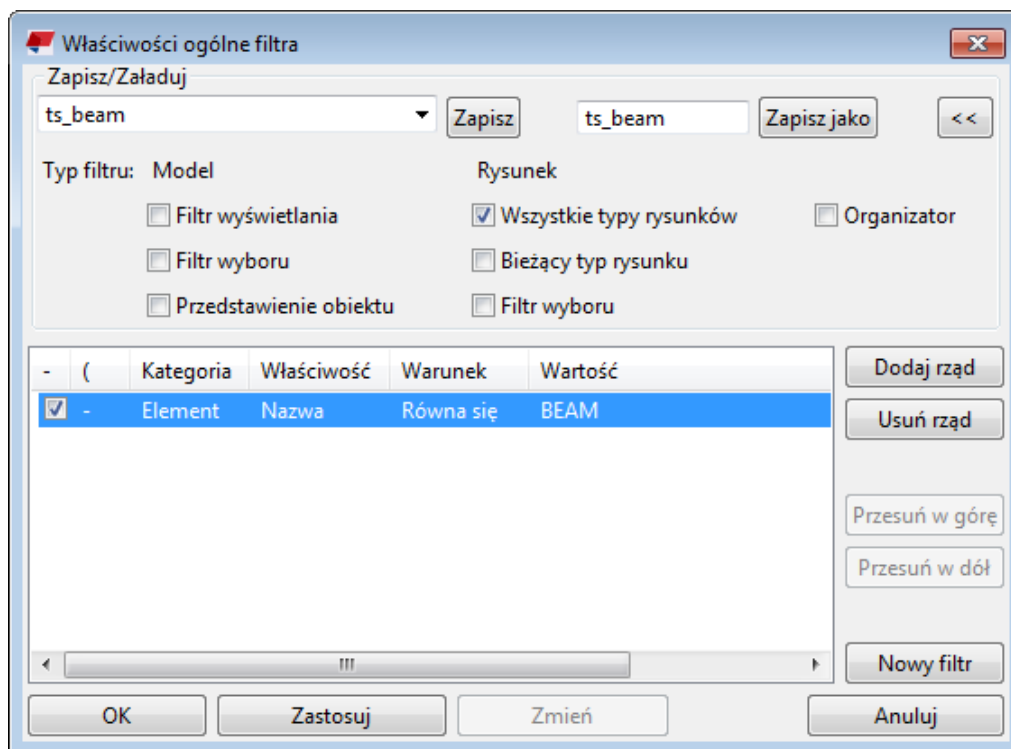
Właściwości ogólne filtra

Zapisz/Załaduj

ts_beam

Zapisz

ts_beam

Zapisz jako

<<

Typ filtru: Model

Filtr wyświetlania

Filtr wyboru

Przedstawienie obiektu

Rysunek

Wszystkie typy rysunków

Bieżący typ rysunku

Filtr wyboru

Organizator

| - | ( | Kategoria | Właściwość | Warunek | Wartość |
|---|---|---|---|---|---|
| ☑ | - | Element | Nazwa | Równa się | BEAM |

Dodaj rząd

Usuń rząd

Przesuń w górę

Przesuń w dół

Nowy filtr

OK

Zastosuj

Zmień

Anuluj